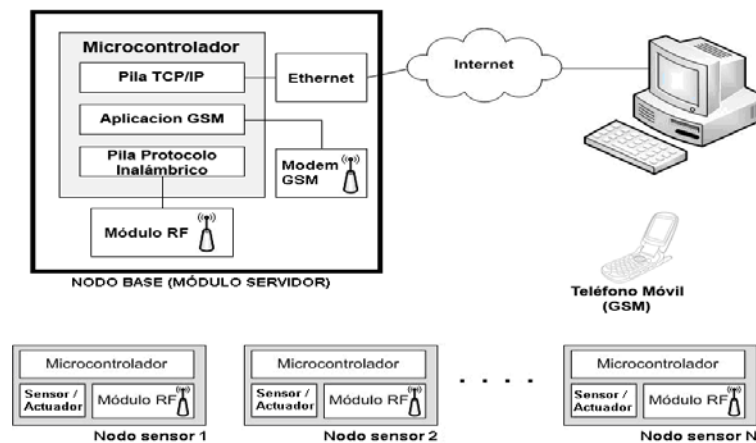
Microcontrolador

Pila TCP/IP

Ethernet

Internet

Aplicacion GSM

Pila Protocolo Inalámbrico

Modem GSM

Módulo RF

NODO BASE (MÓDULO SERVIDOR)

Teléfono Móvil (GSM)

Microcontrolador

Sensor / Actuador

Módulo RF

Nodo sensor 1

Microcontrolador

Sensor / Actuador

Módulo RF

Nodo sensor 2

. . . .

Microcontrolador

Sensor / Actuador

Módulo RF

Nodo sensor N